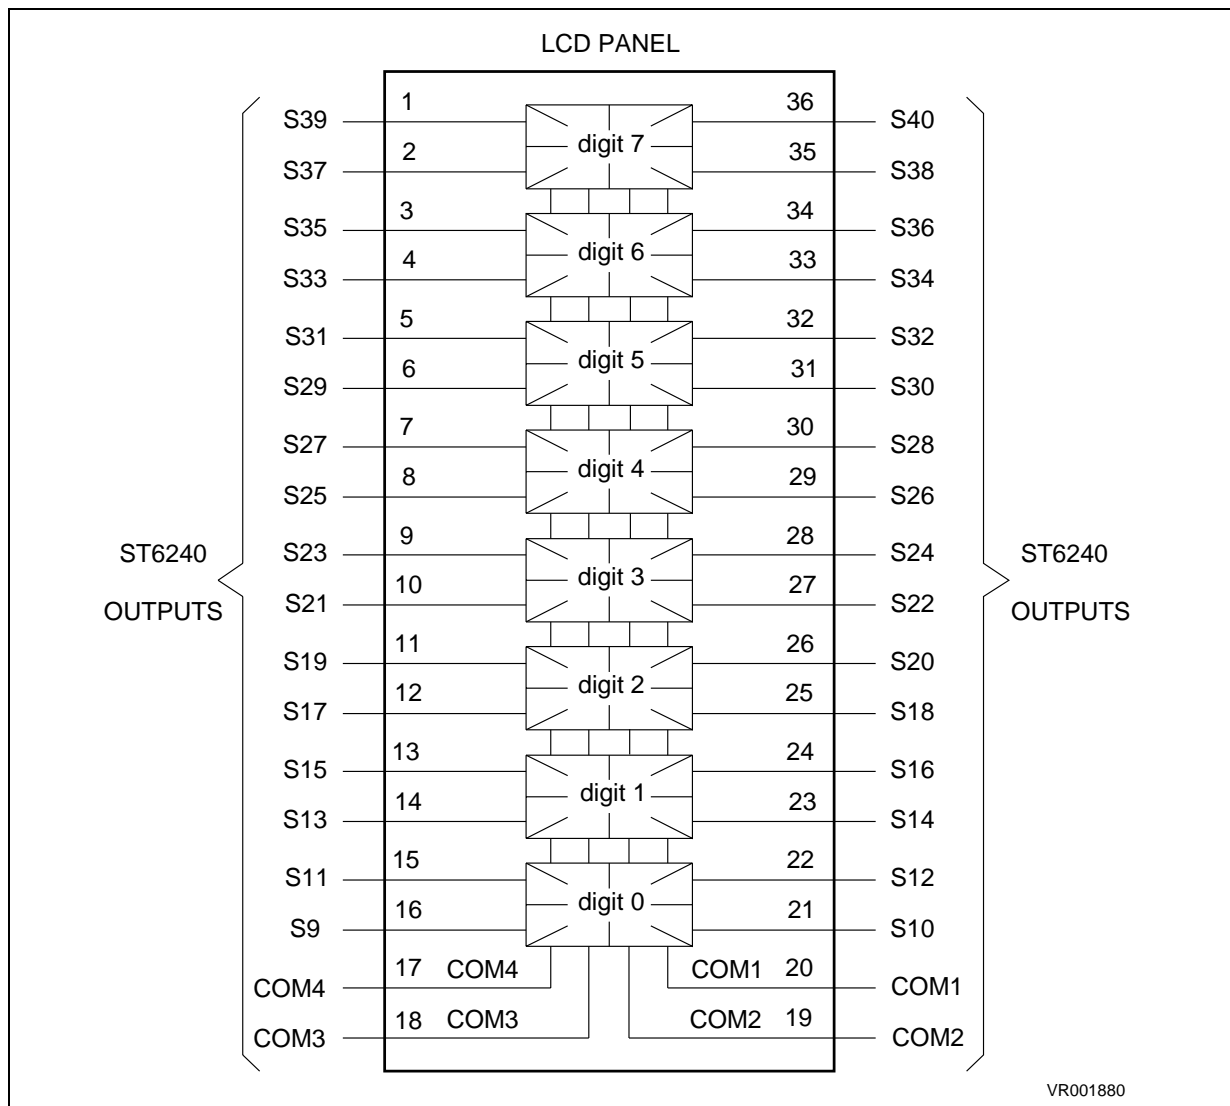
LCD PANEL

ST6240
OUTPUTS

S39
S37
S35
S33
S31
S29
S27
S25
S23
S21
S19
S17
S15
S13
S11
S9
COM4
COM3

1
2
3
4
5
6
7
8
9
10
11
12
13
14
15
16
17
18

digit 7
digit 6
digit 5
digit 4
digit 3
digit 2
digit 1
digit 0

COM4
COM3
COM1
COM2

36
35
34
33
32
31
30
29
28
27
26
25
24
23
22
21
20
19

S40
S38
S36
S34
S32
S30
S28
S26
S24
S22
S20
S18
S16
S14
S12
S10
COM1
COM2

ST6240
OUTPUTS

VR001880